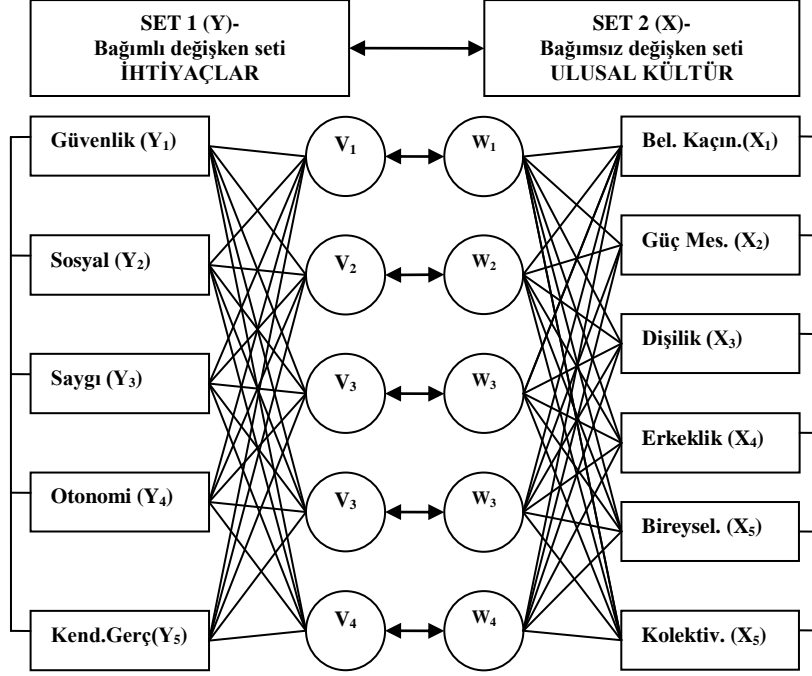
SET 1 (Y)-
Bağımlı değişken seti
İHTİYAÇLAR

SET 2 (X)-
Bağımsız değişken seti
ULUSAL KÜLTÜR

Güvenlik ($Y_1$)
Sosyal ($Y_2$)
Saygı ($Y_3$)
Otonomi ($Y_4$)
Kend.Gerç($Y_5$)

$V_1$
$V_2$
$V_3$
$V_3$
$V_4$

$W_1$
$W_2$
$W_3$
$W_3$
$W_4$

Bel. Kaçın.($X_1$)
Güç Mes. ($X_2$)
Dişilik ($X_3$)
Erkeklik ($X_4$)
Bireysel. ($X_5$)
Kolektiv. ($X_5$)